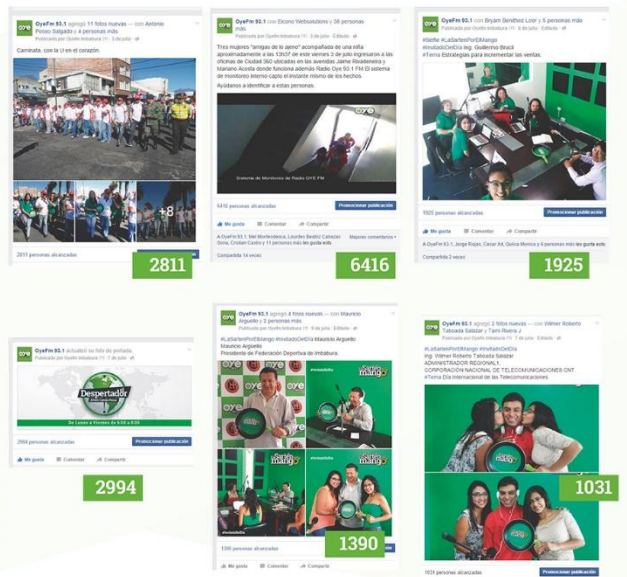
OyeFm 93.1 agregó 11 fotos nuevas — con Antonio Pinto Salgado y 4 personas más.
Publicado por OyeFm Imbabura · 6 de julio

Caminata, con la U en el corazón.

+8

2811 personas alcanzadas

2811

OyeFm 93.1 con Elcono Websolutions y 58 personas más.
Publicado por OyeFm Imbabura · 3 de julio

Tres mujeres "amigas de lo ajeno" acompañada de una niña aproximadamente a las 13h37 de este viernes 3 de julio ingresaron a las oficinas de Ciudad 360 ubicadas en las avenidas Jaime Roldós y Mariano Acosta donde funciona además Radio Oye 93.1 FM El sistema de monitoreo interno captó el instante mismo de los hechos.

Ayúdanos a identificar a estas personas.

Sistema de Monitoreo de Radio OYE FM

6416 personas alcanzadas
Promocionar publicación

Me gusta · Comentar · Compartir

A Cecilia Narváez, Mel Montesdeoca, Lourdes Beatriz Cabezas, Cristian Castro y 11 personas más les gusta esto.

Compartido 14 veces

6416

OyeFm 93.1 con Bryam Benítez Loor y 5 personas más
Publicado por OyeFm Imbabura · 6 de julio

#Señal #LaSartenPorElMango
#InvitadoDelDía Ing. Guillermo Bosch
#Tema Estrategias para incrementar las ventas.

1925 personas alcanzadas
Promocionar publicación

Me gusta · Comentar · Compartir

A OyeFm 93.1, Jorge Rojas, Cesar Ast, Quilca Monica y 5 personas más les gusta esto.

Compartido 2 veces

1925

OyeFm 93.1 actualizó su foto de portada.
Publicado por OyeFm Imbabura · 7 de julio

Despertador
De Lunes a Viernes de 6:00 a 8:00

2994 personas alcanzadas
Promocionar publicación

Me gusta · Comentar · Compartir

2994

OyeFm 93.1 agregó 4 fotos nuevas — con Mauricio Arguello y 2 personas más.
Publicado por OyeFm Imbabura · 9 de julio

#LaSartenPorElMango #InvitadoDelDía Mauricio Arguello
Mauricio Arguello
Presidente de Federación Deportiva de Imbabura.

OYE
#invitadodeldía
Sartén mango

1390 personas alcanzadas

Me gusta · Comentar · Compartir

1390

OyeFm 93.1 agregó 2 fotos nuevas — con Wilmer Roberto Taboada Salazar y Tami Rivera J.
Publicado por OyeFm Imbabura · Editado

#LaSartenPorElMango #InvitadoDelDía
Ing. Wilmer Roberto Taboada Salazar
ADMINISTRADOR REGIONAL 1
CORPORACIÓN NACIONAL DE TELECOMUNICACIONES CNT
#Tema Día Internacional de las Telecomunicaciones

1031

1031 personas alcanzadas
Promocionar publicación